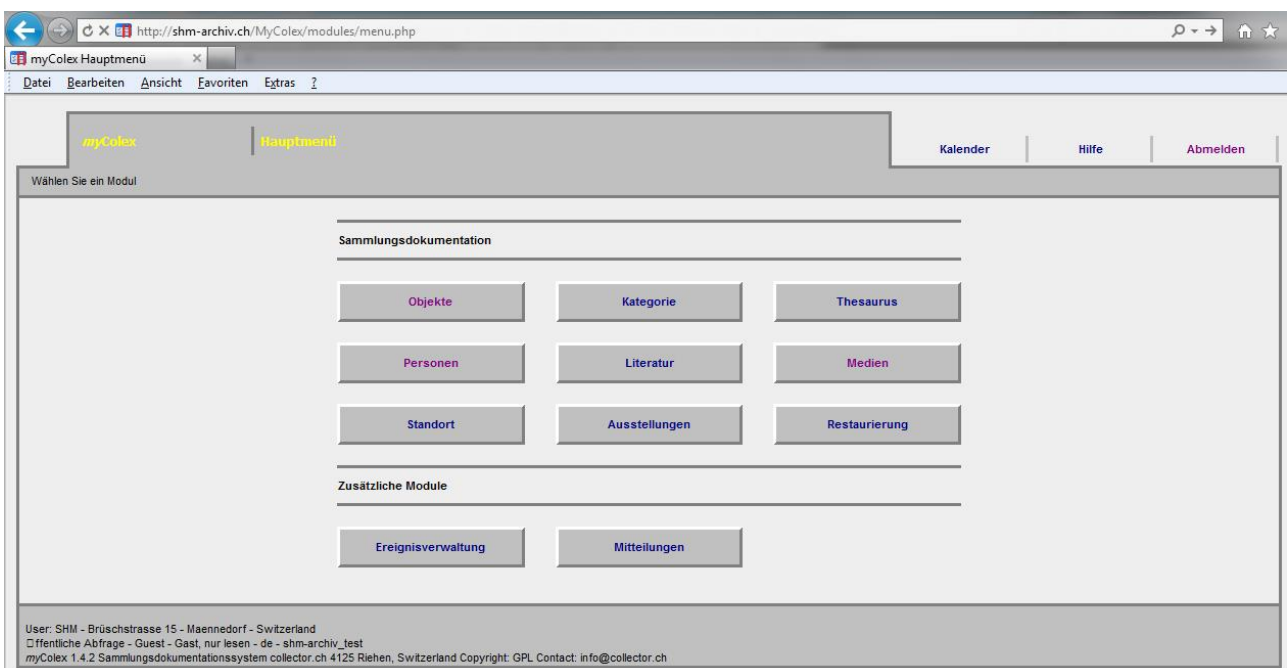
http://shm-archiv.ch/MyColex/modules/menu.php

myColex Hauptmenü ×

Datei Bearbeiten Ansicht Favoriten Extras ?

myColex | Hauptmenü

Kalender | Hilfe | Abmelden

Wählen Sie ein Modul

Sammlungsdokumentation

Objekte
Kategorie
Thesaurus
Personen
Literatur
Medien
Standort
Ausstellungen
Restaurierung

Zusätzliche Module

Ereignisverwaltung
Mitteilungen

User: SHM - Brüschstrasse 15 - Maennedorf - Switzerland
Öffentliche Abfrage - Guest - Gast, nur lesen - de - shm-archiv_test
myColex 1.4.2 Sammlungsdokumentationssystem collector.ch 4125 Riehen, Switzerland Copyright: GPL Contact: info@collector.ch